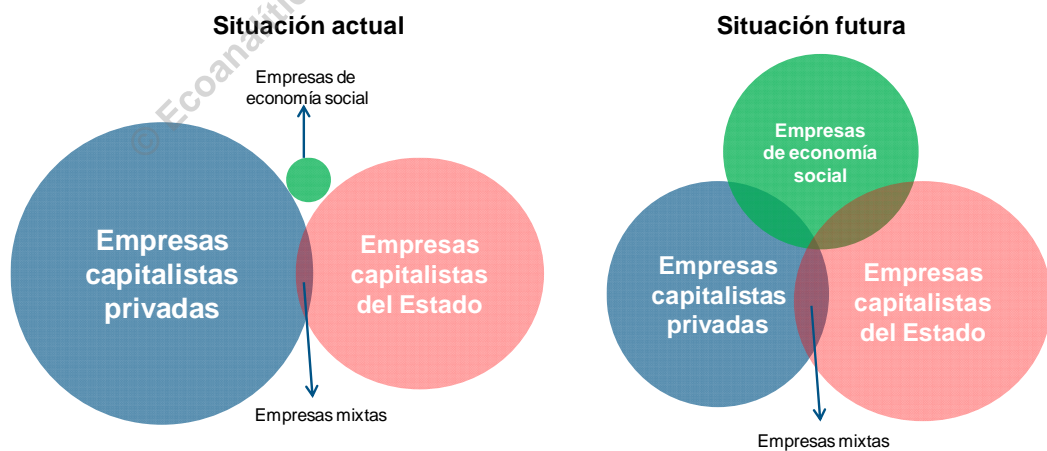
Situación actual

© Ecoanalítica

Empresas de economía social

Empresas capitalistas privadas

Empresas capitalistas del Estado

Empresas mixtas

Situación futura

Empresas de economía social

Empresas capitalistas privadas

Empresas capitalistas del Estado

Empresas mixtas